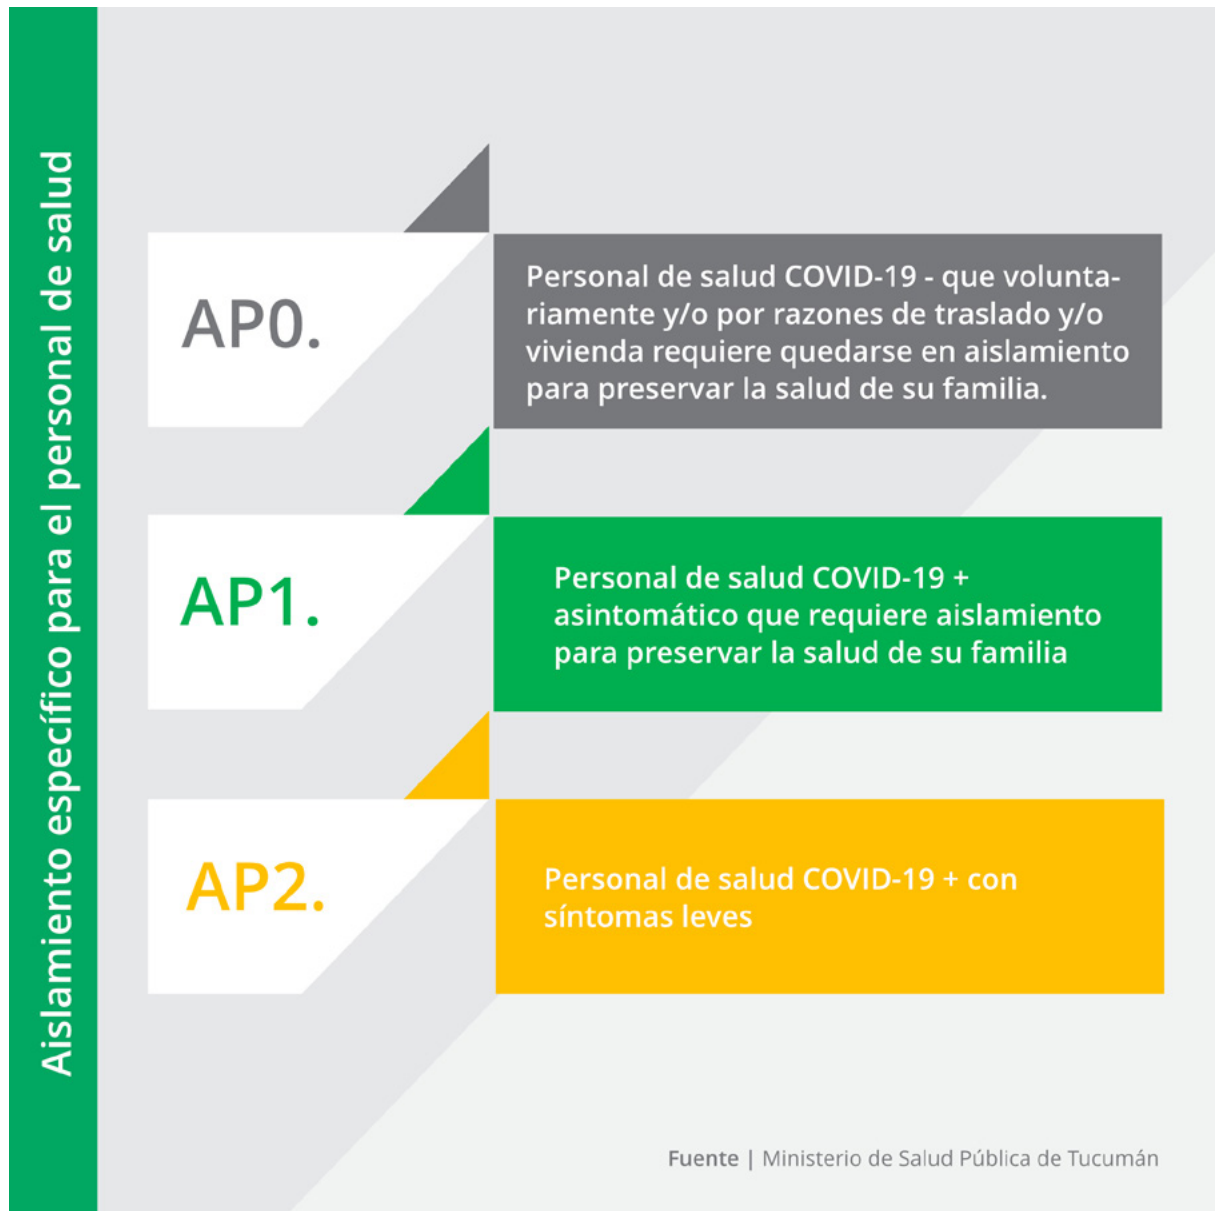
Aislamiento específico para el personal de salud

AP0.

Personal de salud COVID-19 - que voluntariamente y/o por razones de traslado y/o vivienda requiere quedarse en aislamiento para preservar la salud de su familia.

AP1.

Personal de salud COVID-19 + asintomático que requiere aislamiento para preservar la salud de su familia

AP2.

Personal de salud COVID-19 + con síntomas leves

Fuente | Ministerio de Salud Pública de Tucumán